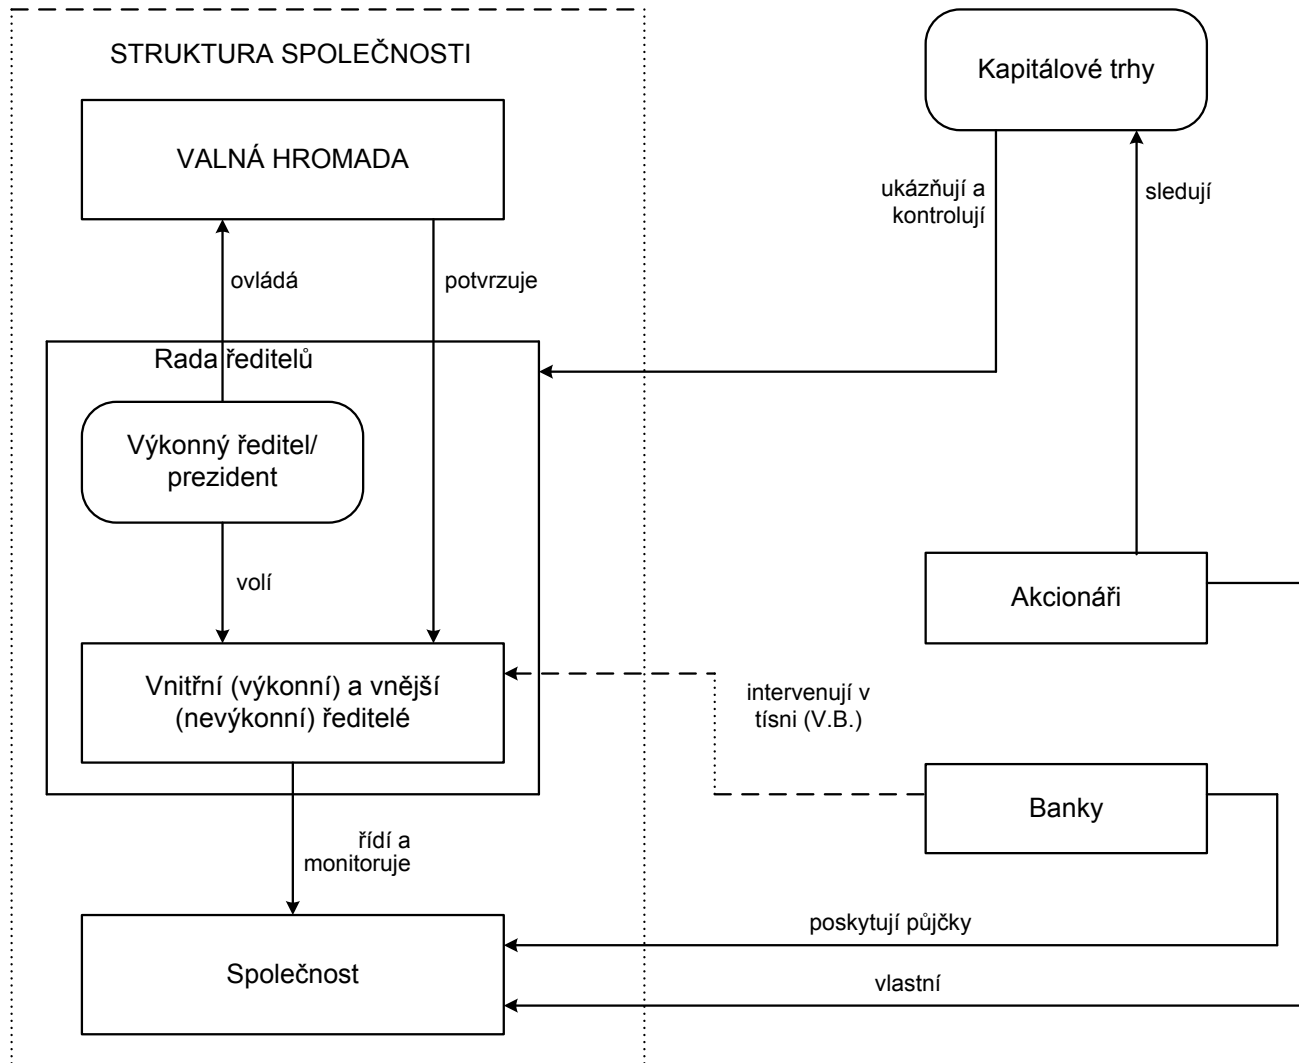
STRUKTURA SPOLEČNOSTI

VALNÁ HROMADA

ovládá

potvrzuje

Rada ředitelů

Výkonný ředitel/ prezident

volí

Vnitřní (výkonní) a vnější (nevýkonní) ředitelé

řídí a monitoruje

Společnost

Kapitálové trhy

ukázňují a kontrolují

sledují

Akcionáři

intervenují v tísni (V.B.)

Banky

poskytují půjčky

vlastní